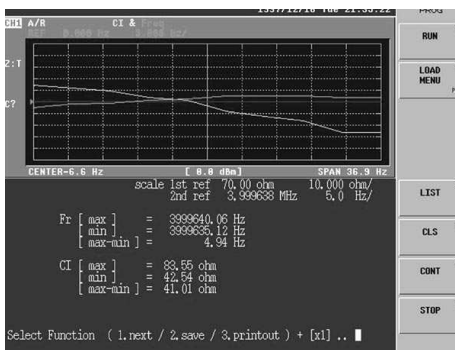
1997/12/18 Tue 21:33:22 PROG

CH1 A/R CI & Freq

REF 0.000 Hz 0.000 Hz/

Z:T

C?

RUN

LOAD MENU

CENTER-6.6 Hz [ 0.0 dBm] SPAN 36.9 Hz

scale 1st ref 70.00 ohm 10.000 ohm/
2nd ref 3.999638 MHz 5.0 Hz/

Fr [ max ] = 3999640.06 Hz
[ min ] = 3999635.12 Hz
[ max-min ] = 4.94 Hz

CI [ max ] = 83.55 ohm
[ min ] = 42.54 ohm
[ max-min ] = 41.01 ohm

LIST

CLS

CONT

STOP

Select Function ( 1.next / 2.save / 3.printout ) + [x1] ..